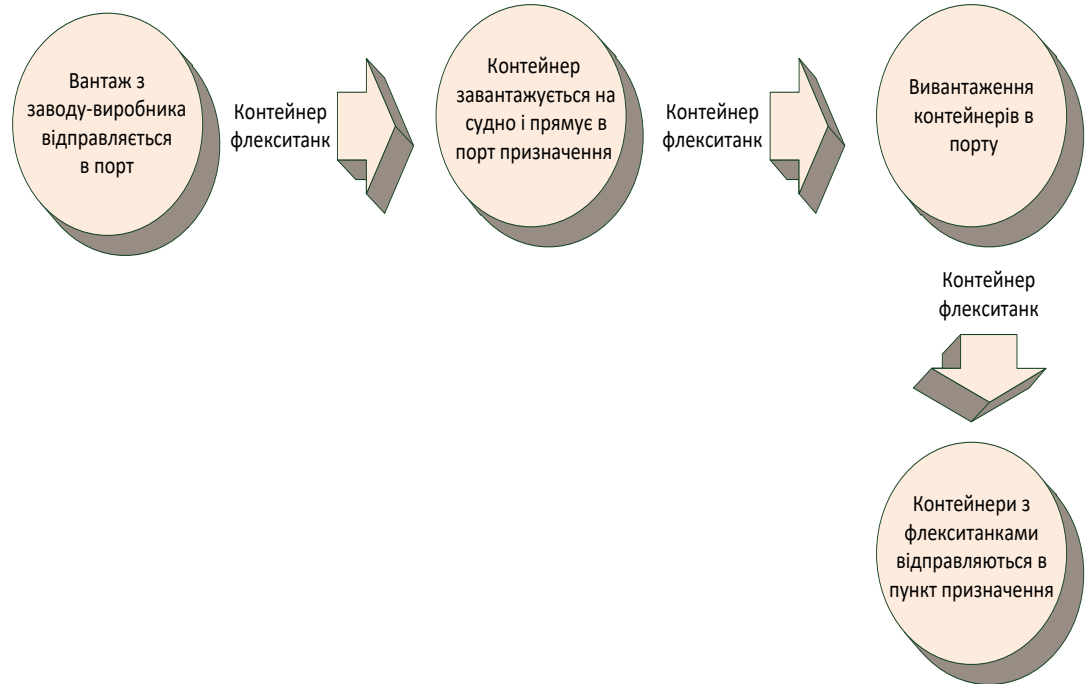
Вантаж з заводу-виробника відправляється в порт

Контейнер флекситанк

Контейнер завантажується на судно і прямує в порт призначення

Контейнер флекситанк

Вивантаження контейнерів в порту

Контейнер флекситанк

Контейнери з флекситанками відправляються в пункт призначення